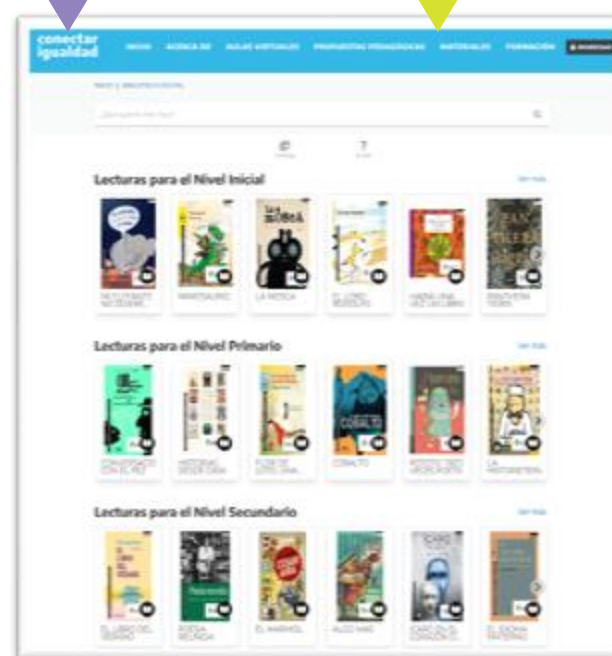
conectar igualdad

INICIO ACERCA DE AULAS VIRTUALES PROPUESTAS PEDAGÓGICAS MATERIALES FORMACIÓN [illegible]

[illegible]

¿Qué querés leer hoy?

Lecturas para el Nivel Inicial

Ver más

LA MOSCA

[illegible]

Lecturas para el Nivel Primario

Ver más

COBALTO

COBALTO

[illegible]

Lecturas para el Nivel Secundario

Ver más

EL LIBRO DEL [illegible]

EL MARINOS

ALGO MÁS

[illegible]